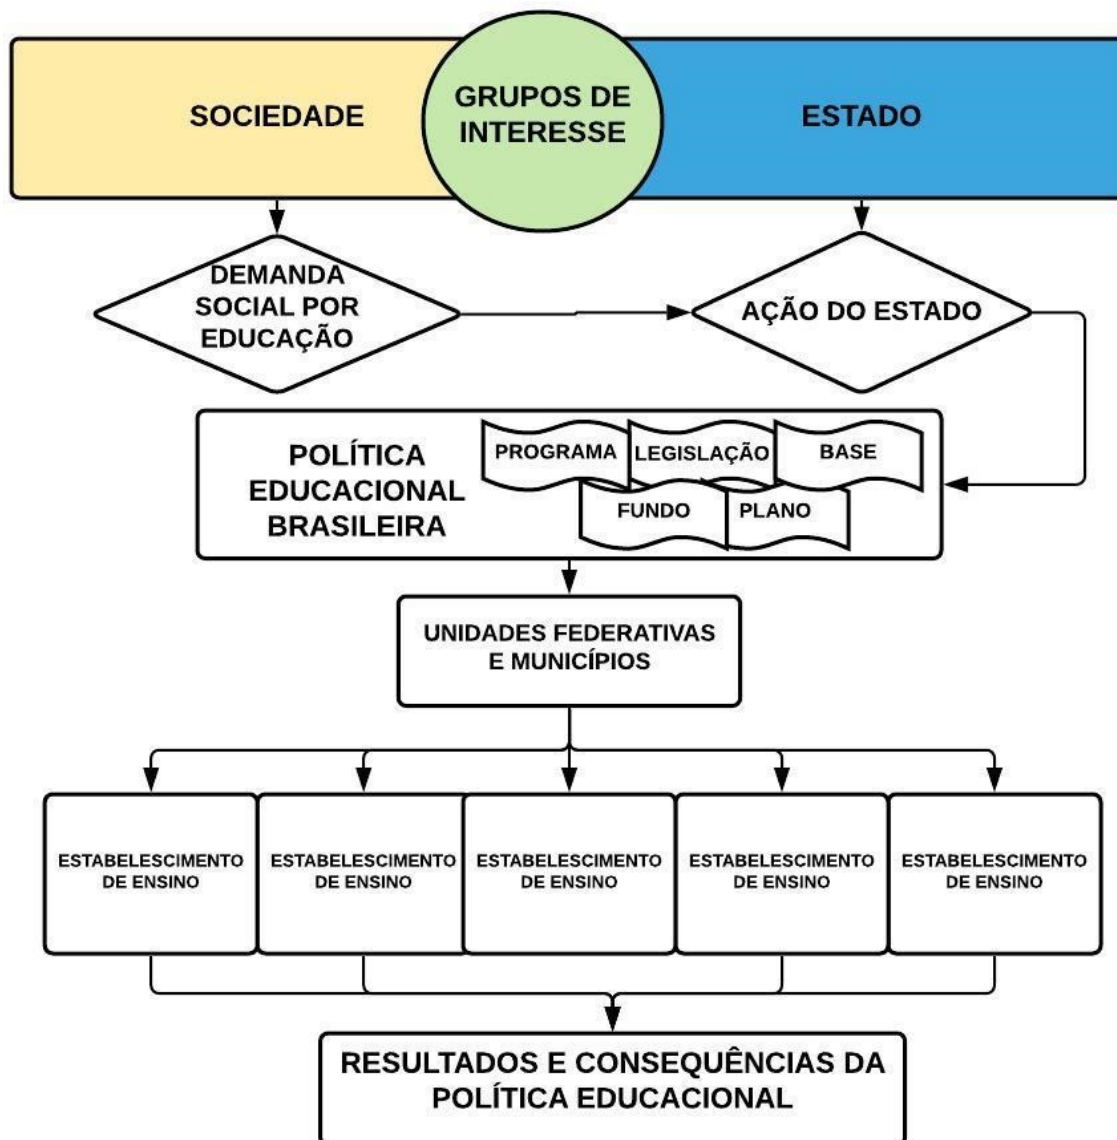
SOCIEDADE

GRUPOS DE INTERESSE

ESTADO

DEMANDA SOCIAL POR EDUCAÇÃO

AÇÃO DO ESTADO

POLÍTICA EDUCACIONAL BRASILEIRA

PROGRAMA

LEGISLAÇÃO

BASE

FUNDO

PLANO

UNIDADES FEDERATIVAS E MUNICÍPIOS

ESTABELESCIMENTO DE ENSINO

ESTABELESCIMENTO DE ENSINO

ESTABELESCIMENTO DE ENSINO

ESTABELESCIMENTO DE ENSINO

ESTABELESCIMENTO DE ENSINO

RESULTADOS E CONSEQUÊNCIAS DA POLÍTICA EDUCACIONAL